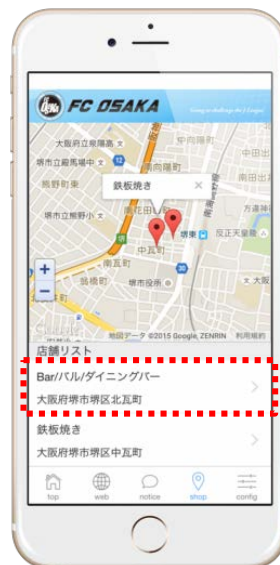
FC OSAKA
Going on challenge the J League

大阪府立商業
堺市立熊陽中
南向陽町
熊野町東
堺市立熊野小
鉄板焼き
市之町
堺東
反正天皇陵
中瓦町
堺市役所
翁橋町
中田出
方違神社
+
−
地図データ ©2015 Google, ZENRIN 利用規約

店舗リスト
Bar/バル/ダイニングバー
大阪府堺市堺区北瓦町
鉄板焼き
大阪府堺市堺区中瓦町

top
web
notice
shop
config